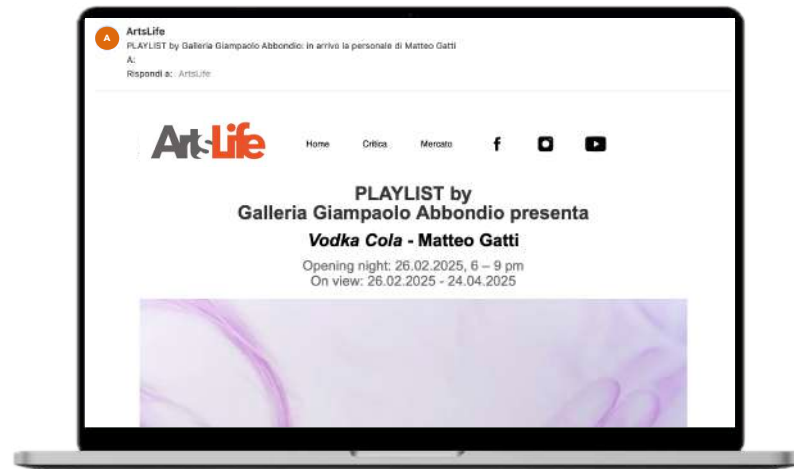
A

ArtsLife
PLAYLIST by Galleria Giampaolo Abbondio: in arrivo la personale di Matteo Gatti
A:
Rispondi a: ArtsLife

ArtsLife

Home Critica Mercato

PLAYLIST by
Galleria Giampaolo Abbondio presenta

*Vodka Cola* - Matteo Gatti

Opening night: 26.02.2025, 6 – 9 pm
On view: 26.02.2025 - 24.04.2025